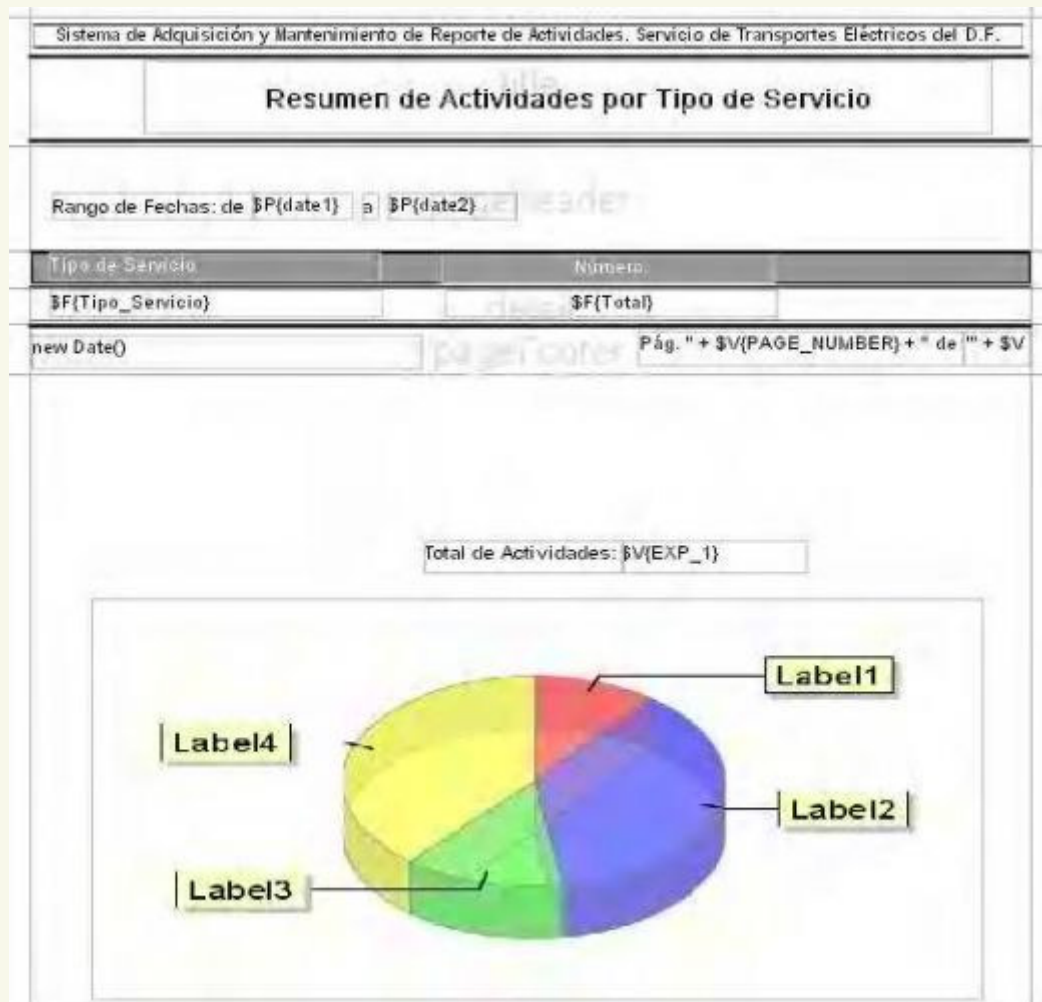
Sistema de Adquisición y Mantenimiento de Reporte de Actividades. Servicio de Transportes Eléctricos del D.F.

title

Resumen de Actividades por Tipo de Servicio

Rango de Fechas: de $P{date1} a $P{date2}

pageHeader

| Tipo de Servicio | Número |
|---|---|
| $F{Tipo_Servicio} | $F{Total} |

detail

new Date()

pageFooter

Pág. " + $V{PAGE_NUMBER} + " de "" + $V

Total de Actividades: $V{EXP_1}

Label1

Label4

Label2

Label3